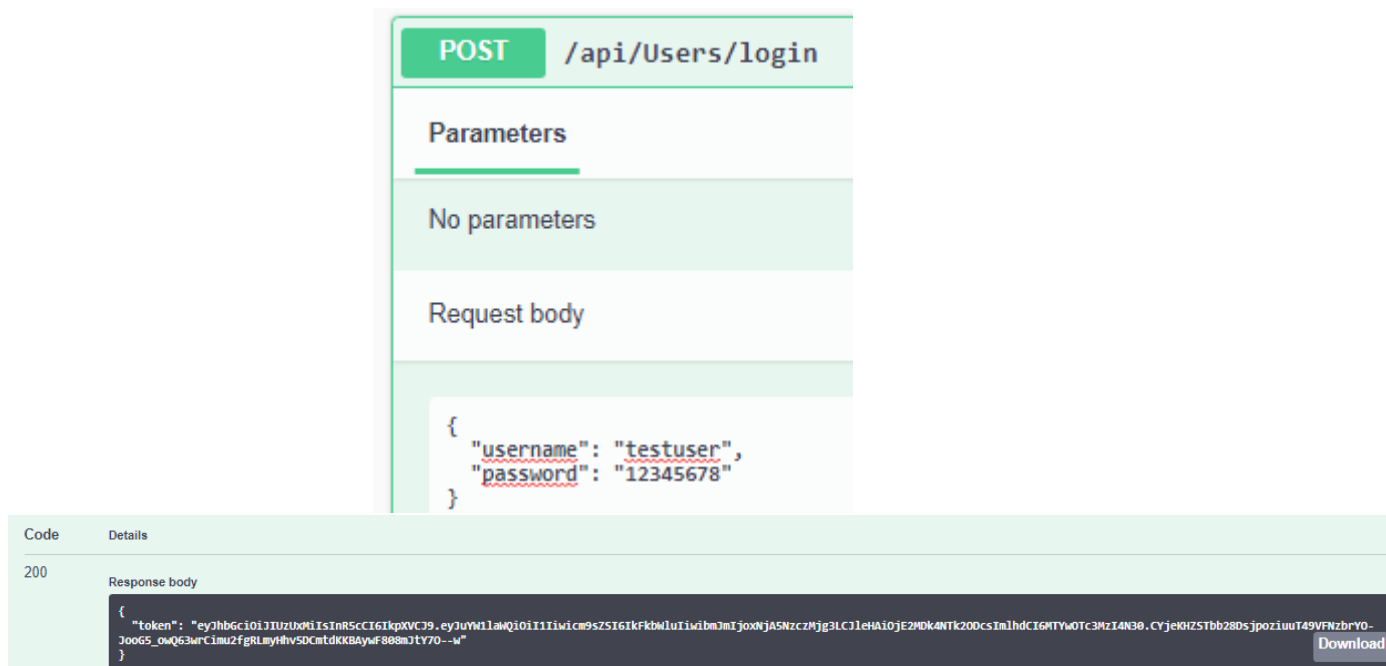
POST /api/Users/login

Parameters

No parameters

Request body

{
"username": "testuser",
"password": "12345678"
}

Code Details

200 Response body

{
"token": "eyJhbGciOiJIUzUxMiIsInR5cCI6IkpXVCJ9.eyJuYW1laWQiOiI1Iiwicm9sZSI6IkFkbWluIiwibmJmIjoxNjA5NzczMjg3LCJleHAiOjE2MDk4NTk2ODcsImlhdCI6MTYwOTc3MzI4N30.CYjeKHZ5Tbb28DsjpoziuuT49VFNzbrYO-JooG5_owQ63wrCimu2fgRLmyHhv5DCmtdKKBAywF808mJtY7O--w"
}

Download